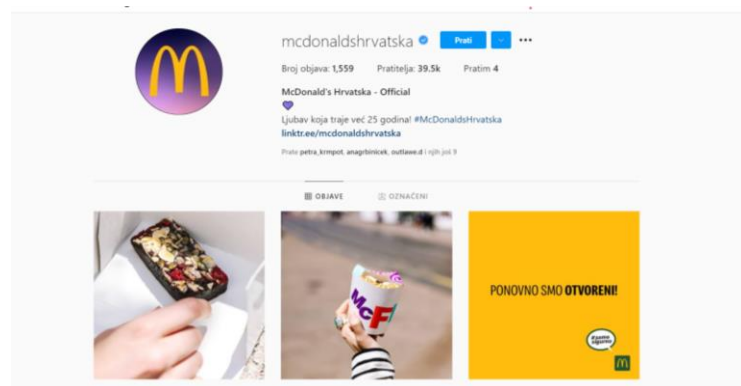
mcdonaldshrvatska Prati ...

Broj objava: 1,559 Pratitelja: 39.5k Pratim 4

McDonald's Hrvatska - Official
💜
Ljubav koja traje već 25 godina! #McDonaldsHrvatska
linktr.ee/mcdonaldshrvatska

Prate petra_krmpot, anagrbinicek, outlawe.d i njih još 9

OBJAVE OZNAČENI

McF

PONOVNO SMO OTVORENI!

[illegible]